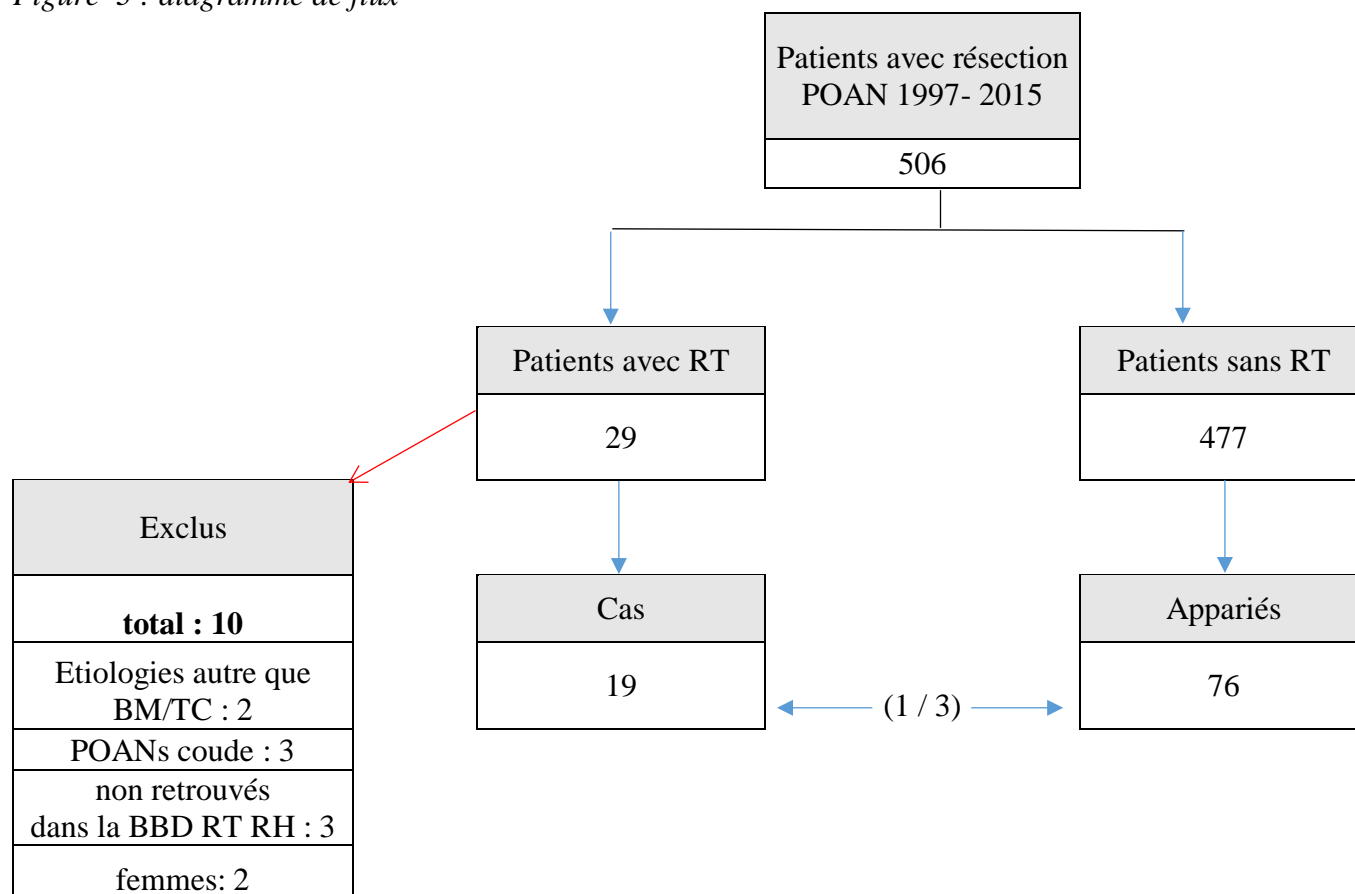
Figure 3 : diagramme de flux

Patients avec résection POAN 1997- 2015

506

Patients avec RT

29

Patients sans RT

477

Exclus

total : 10

Etiologies autre que BM/TC : 2

POANs coude : 3

non retrouvés dans la BBD RT RH : 3

femmes: 2

Cas

19

(1 / 3)

Appariés

76